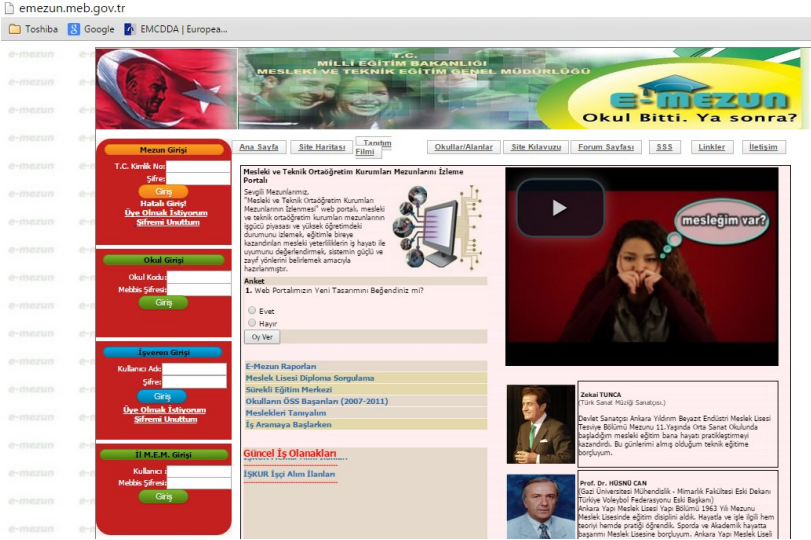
emezun.meb.gov.tr

Toshiba Google EMCDDA | Europea...

T.C.
MİLLİ EĞİTİM BAKANLIĞI
MESLEKİ VE TEKNİK EĞİTİM GENEL MÜDÜRLÜĞÜ

E-MEZUN
Okul Bitti. Ya sonra?

Ana Sayfa | Site Haritası | Tanıtım Filmi | Okullar/Alanlar | Site Kılavuzu | Forum Sayfası | SSS | Linkler | İletişim

Mezun Girişi
T.C. Kimlik No:
Şifre:
Giriş
Hatalı Giriş!
Üye Olmak İstiyorum
Şifremi Unuttum

Okul Girişi
Okul Kodu:
Mebbis Şifresi:
Giriş

İşveren Girişi
Kullanıcı Adı:
Şifre:
Giriş
Üye Olmak İstiyorum
Şifremi Unuttum

İl M.E.M. Girişi
Kullanıcı :
Mebbis Şifresi:
Giriş

Mesleki ve Teknik Ortaöğretim Kurumları Mezunlarını İzleme Portalı

Sevgili Mezunlarımız,
"Mesleki ve Teknik Ortaöğretim Kurumları Mezunlarının İzlenmesi" web portalı, mesleki ve teknik ortaöğretim kurumları mezunlarının işgücü piyasası ve yüksek öğretimdeki durumunu izlemek, eğitimle bireye kazandırılan mesleki yeterliliklerin iş hayatı ile uyumunu değerlendirmek, sistemin güçlü ve zayıf yönlerini belirlemek amacıyla hazırlanmıştır.

mesleğim var?

Anket
1. Web Portalımızın Yeni Tasarımını Beğendiniz mi?
Evet
Hayır
Oy Ver

E-Mezun Raporları
Meslek Lisesi Diploma Sorgulama
Sürekli Eğitim Merkezi
Okulların ÖSS Başarıları (2007-2011)
Meslekleri Tanıyalım
İş Aramaya Başlarken

Güncel İş Olanakları
İŞKUR İşçi Alım İlanları

Zekai TUNCA
(Türk Sanat Müziği Sanatçısı.)
Devlet Sanatçısı Ankara Yıldırım Beyazıt Endüstri Meslek Lisesi Tesviye Bölümü Mezunu 11.Yaşında Orta Sanat Okulunda başladığım mesleki eğitim bana hayatı pratikleştirmeyi kazandırdı. Bu günlerimi almış olduğum teknik eğitime borçluyum.

Prof. Dr. HÜSNÜ CAN
(Gazi Üniversitesi Mühendislik - Mimarlık Fakültesi Eski Dekanı Türkiye Voleybol Federasyonu Eski Başkanı)
Ankara Yapı Meslek Lisesi Yapı Bölümü 1963 Yılı Mezunu Meslek Lisesinde eğitim disiplini aldık. Hayatla ve işle ilgili hem teoriyi hemde pratiği öğrendik. Sporda ve Akademik hayatta başarımı Meslek Lisesine borçluyum. Ankara Yapı Meslek Lisesi